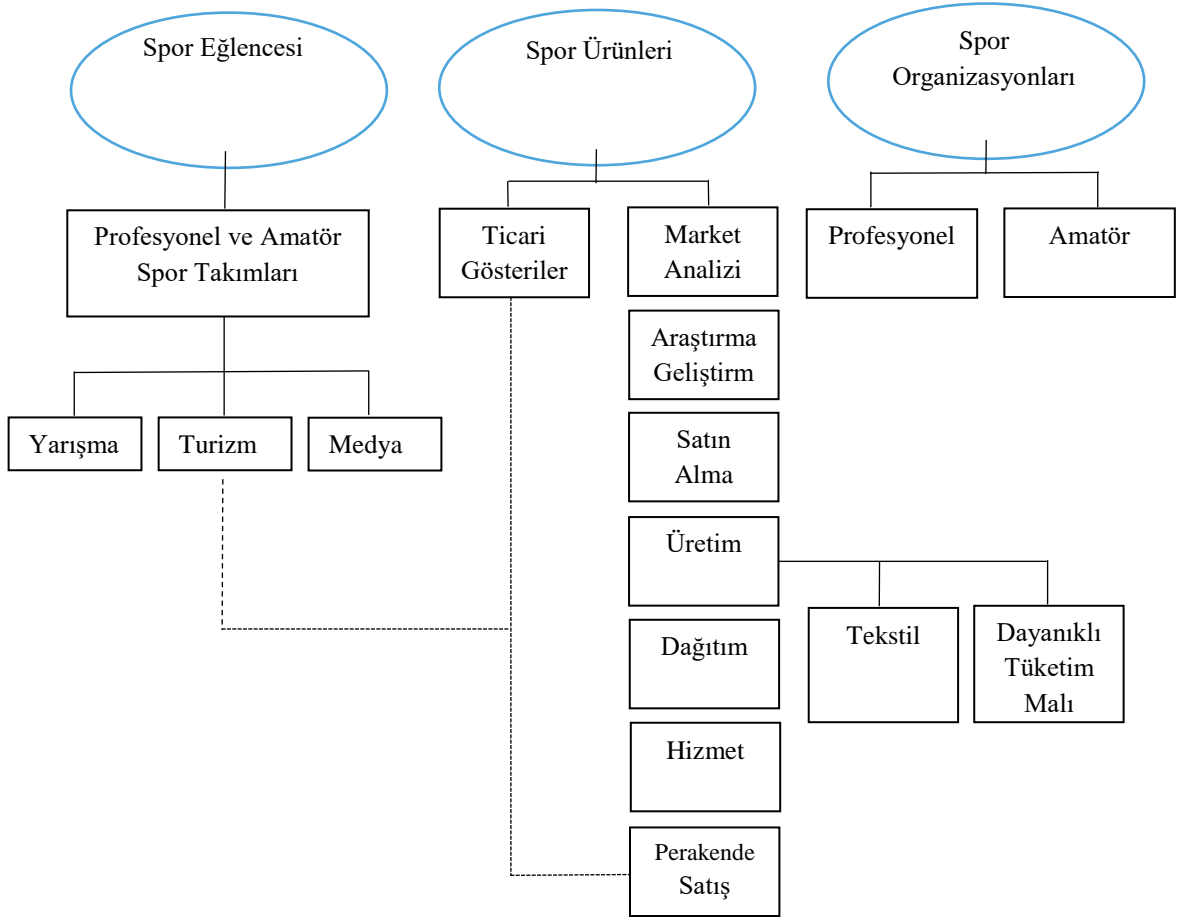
Spor Eğlencesi

Spor Ürünleri

Spor Organizasyonları

Profesyonel ve Amatör Spor Takımları

Ticari Gösteriler

Market Analizi

Profesyonel

Amatör

Araştırma Geliştirm

Yarışma

Turizm

Medya

Satın Alma

Üretim

Tekstil

Dayanıklı Tüketim Malı

Dağıtım

Hizmet

Perakende Satış